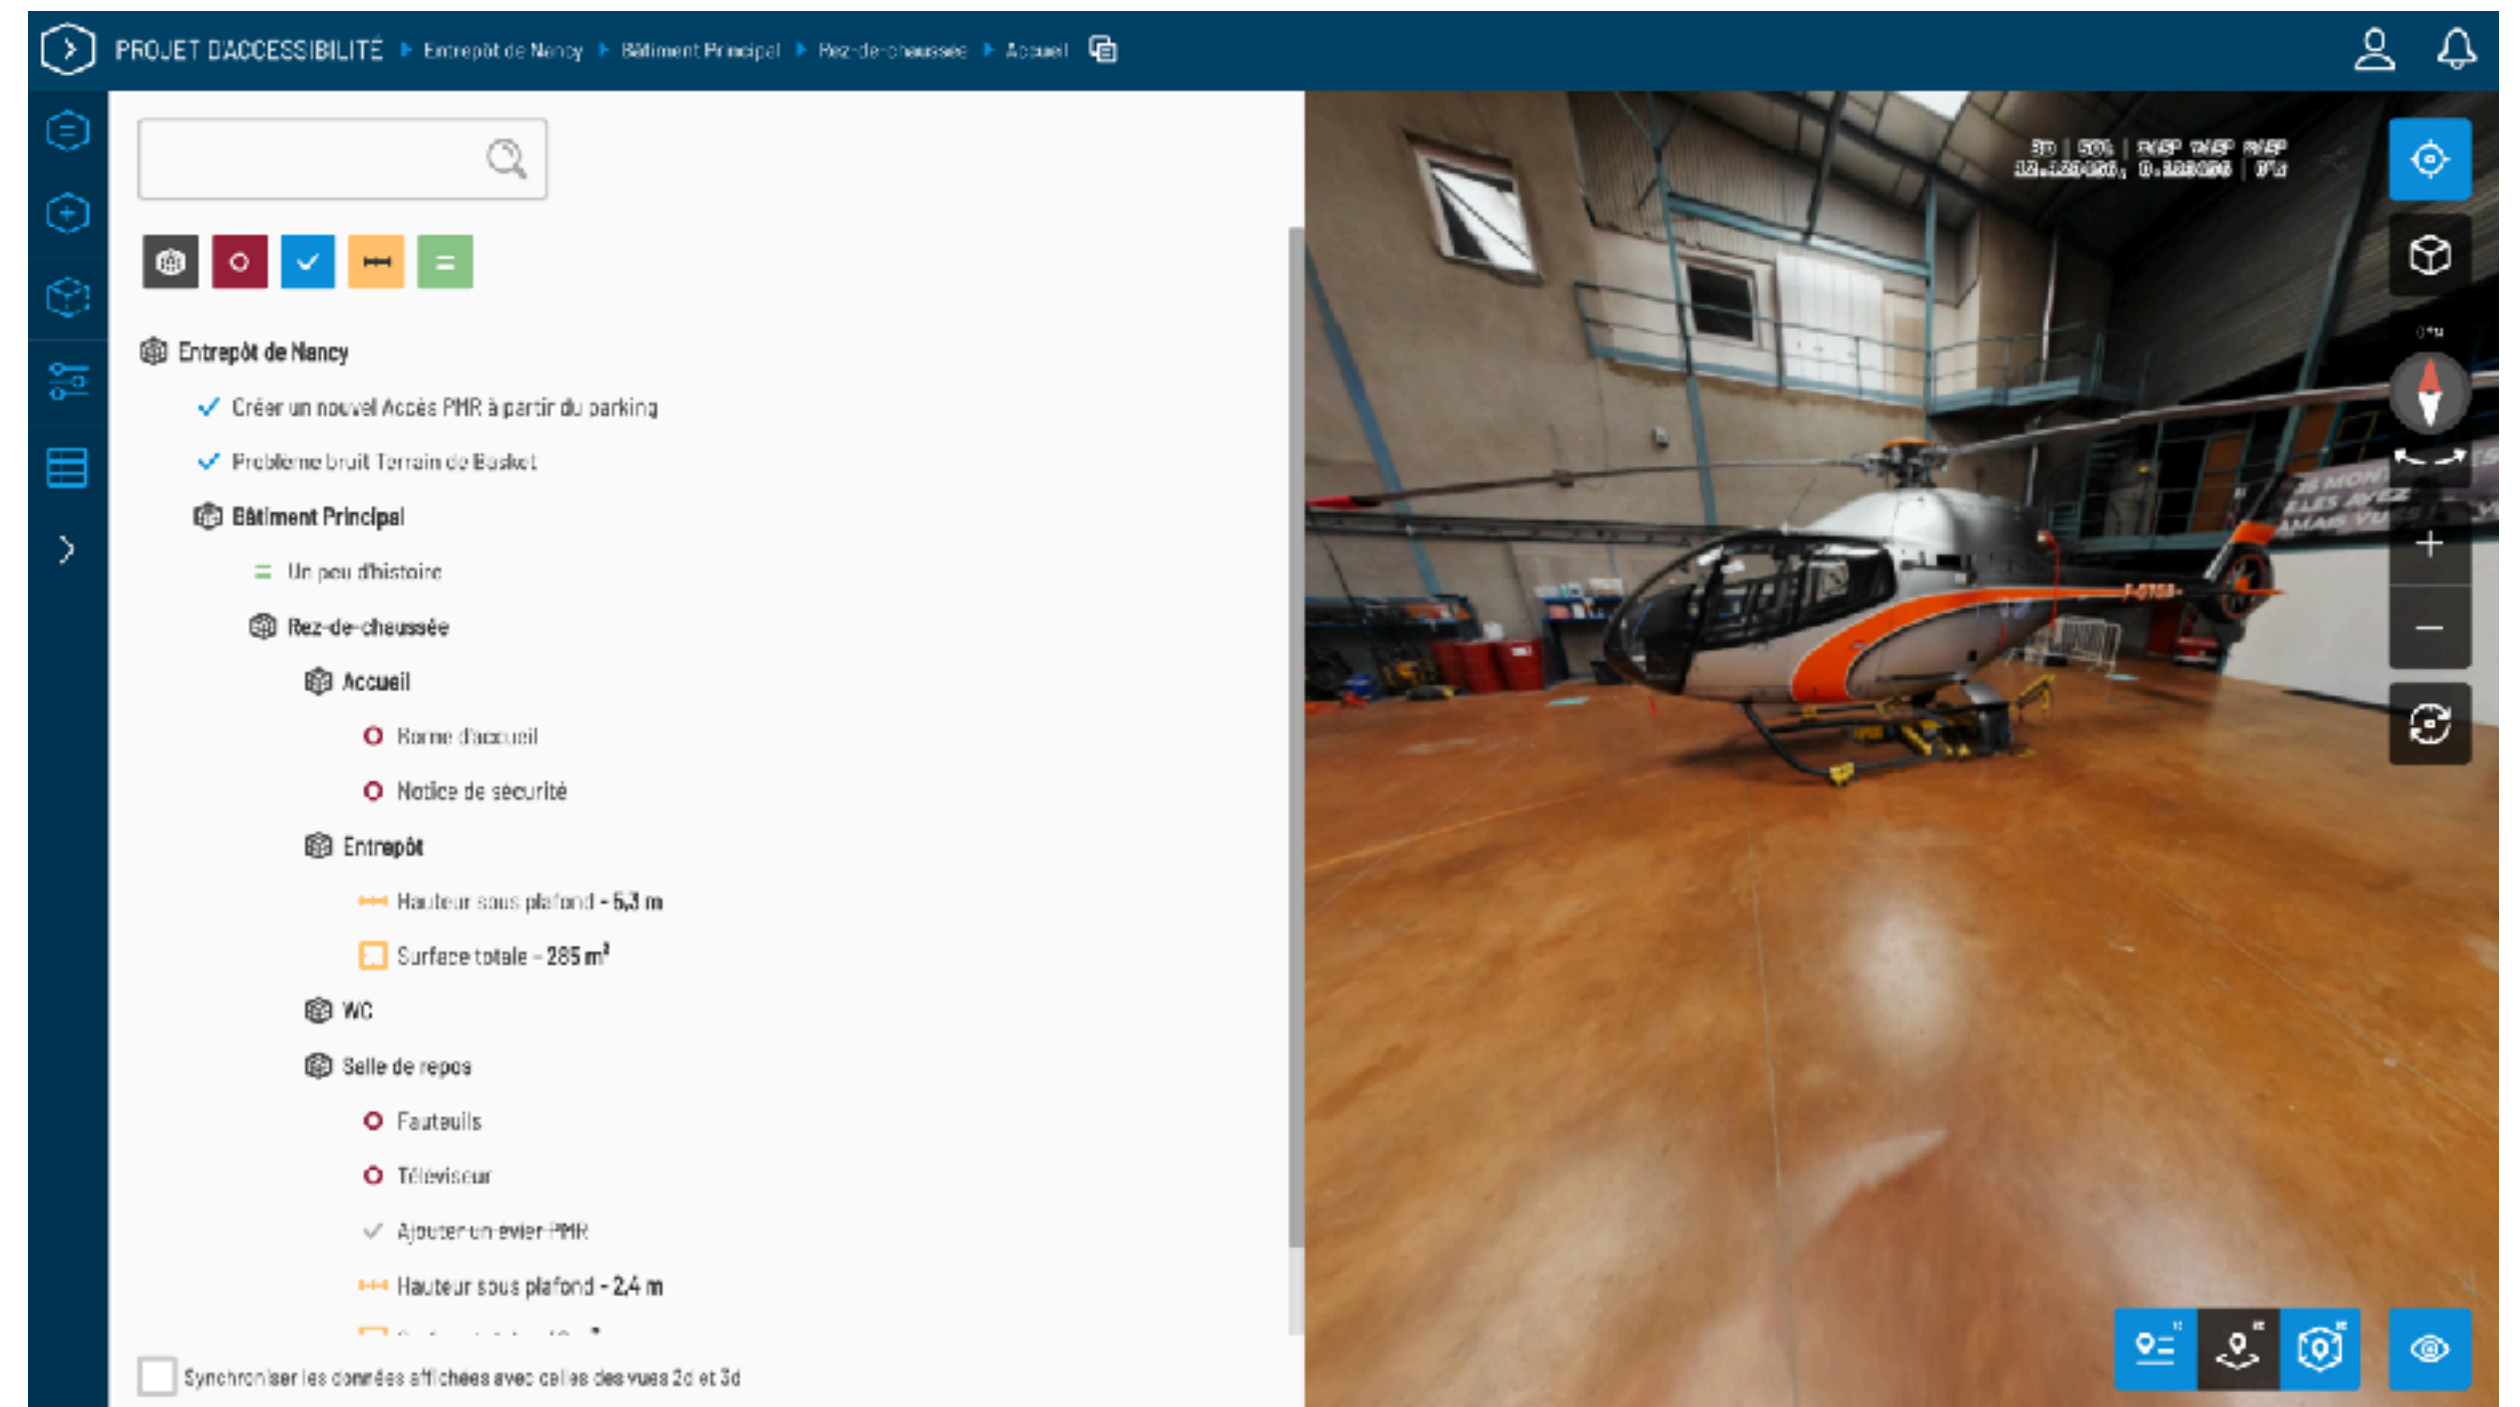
PROJET D'ACCESSIBILITÉ ▸ Entrepôt de Nancy ▸ Bâtiment Principal ▸ Rez-de-chaussée ▸ Accueil

Entrepôt de Nancy

Créer un nouvel Accès PMR à partir du parking

Problème bruit Terrain de Basket

Bâtiment Principal

Un peu d'histoire

Rez-de-chaussée

Accueil

Borne d'accueil

Notice de sécurité

Entrepôt

Hauteur sous plafond - 5,3 m

Surface totale - 285 m²

WC

Salle de repos

Fauteuils

Téléviseur

Ajouter un evier PMR

Hauteur sous plafond - 2,4 m

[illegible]

Synchroniser les données affichées avec celles des vues 2d et 3d

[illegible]